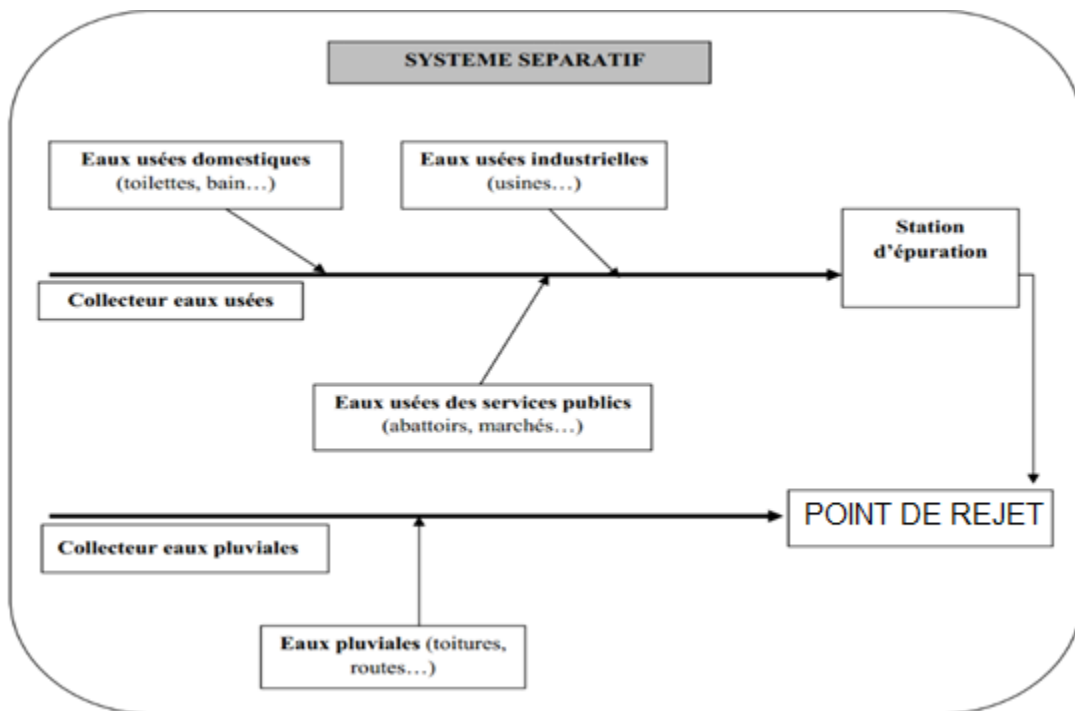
SYSTEME SEPARATIF

Eaux usées domestiques (toilettes, bain…)

Eaux usées industrielles (usines…)

Station d'épuration

Collecteur eaux usées

Eaux usées des services publics (abattoirs, marchés…)

POINT DE REJET

Collecteur eaux pluviales

Eaux pluviales (toitures, routes…)